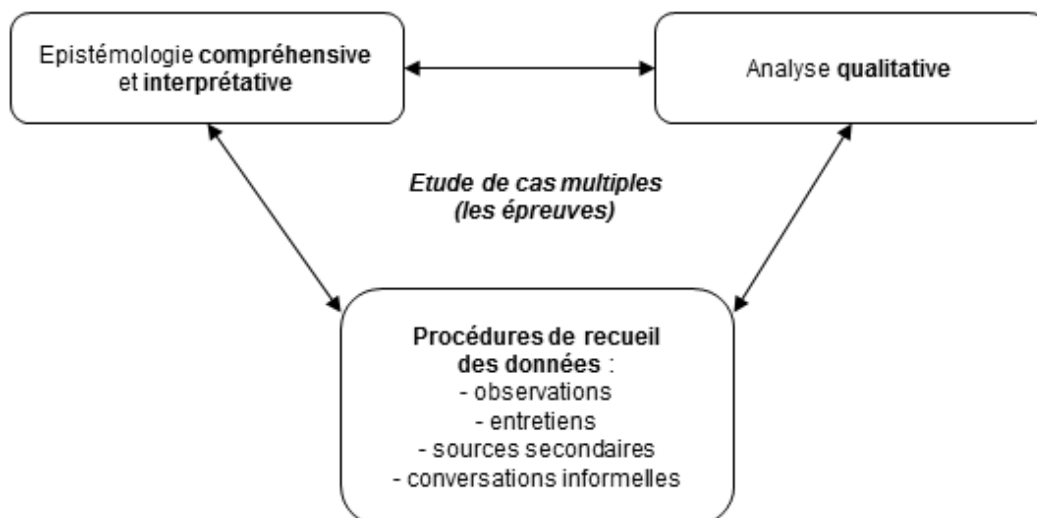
Epistémologie compréhensive et interprétative

Analyse qualitative

Etude de cas multiples (les épreuves)

Procédures de recueil des données :
- observations
- entretiens
- sources secondaires
- conversations informelles